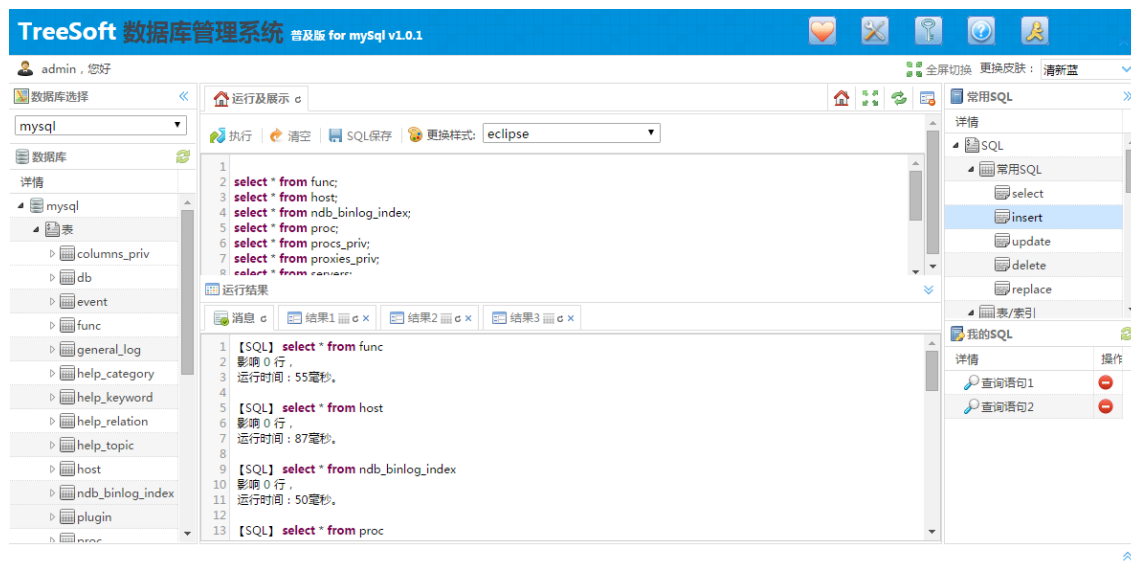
TreeSoft 数据库管理系统 普及版 for mySql v1.0.1

admin，您好

全屏切换 更换皮肤： 清新蓝

数据库选择

mysql

数据库

详情

mysql

表

columns_priv

db

event

func

general_log

help_category

help_keyword

help_relation

help_topic

host

ndb_binlog_index

plugin

proc

运行及展示

执行 清空 SQL保存 更换样式: eclipse

1
2 select * from func;
3 select * from host;
4 select * from ndb_binlog_index;
5 select * from proc;
6 select * from procs_priv;
7 select * from proxies_priv;
8 select * from servers;

运行结果

消息 结果1 结果2 结果3

1 【SQL】 select * from func
2 影响 0 行，
3 运行时间：55毫秒。
4
5 【SQL】 select * from host
6 影响 0 行，
7 运行时间：87毫秒。
8
9 【SQL】 select * from ndb_binlog_index
10 影响 0 行，
11 运行时间：50毫秒。
12
13 【SQL】 select * from proc

常用SQL

详情

SQL

常用SQL

select

insert

update

delete

replace

表/索引

我的SQL

详情 操作

查询语句1

查询语句2